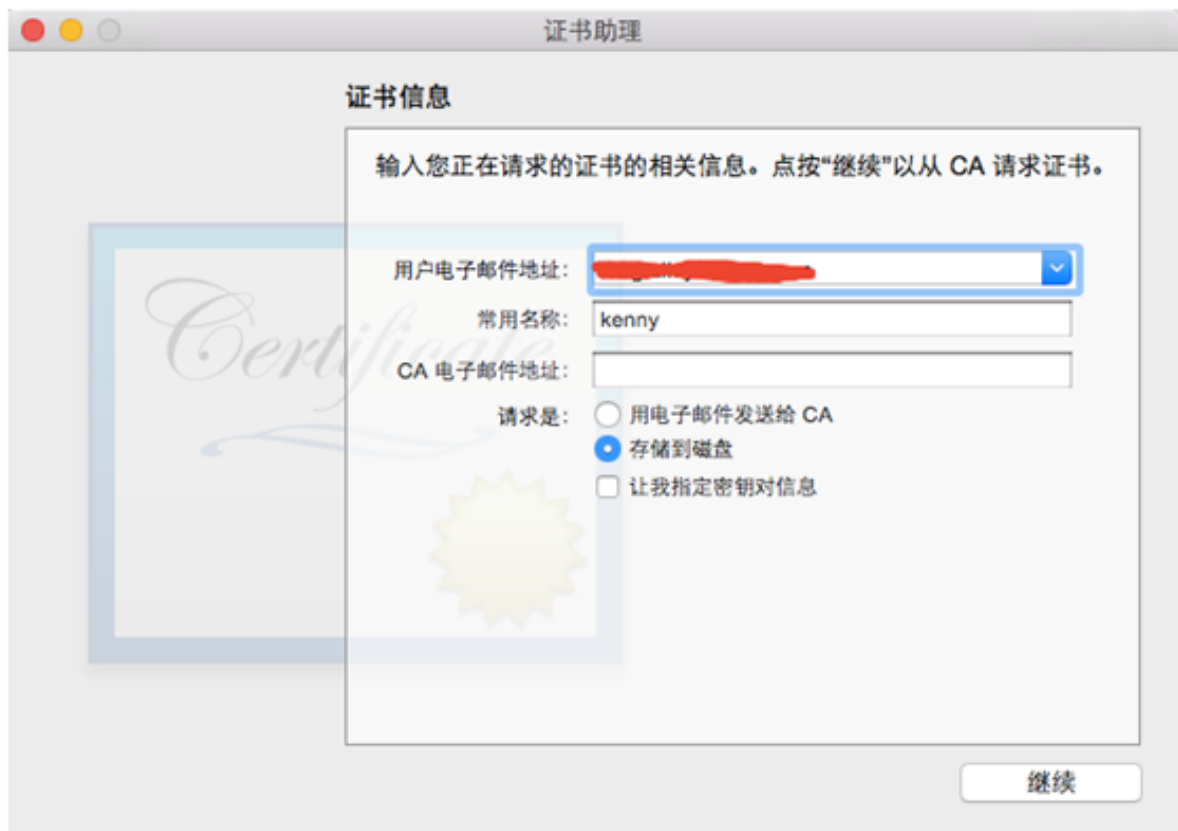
证书助理

证书信息

输入您正在请求的证书的相关信息。点按“继续”以从 CA 请求证书。

用户电子邮件地址: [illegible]

常用名称: kenny

CA 电子邮件地址:

请求是: 用电子邮件发送给 CA

存储到磁盘

让我指定密钥对信息

Certificate

继续